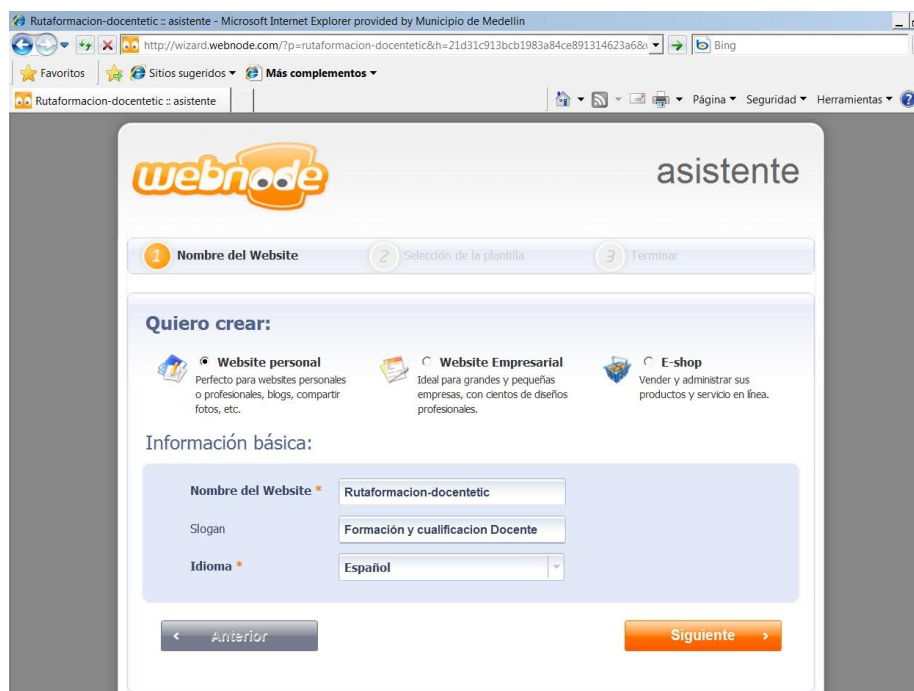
Rutaformacion-docentetic :: asistente - Microsoft Internet Explorer provided by Municipio de Medellin

http://wizard.webnode.com/?p=rutaformacion-docentetic&h=21d31c913bcb1983a84ce891314623a6&

Bing

Favoritos

Sitios sugeridos ▾

Más complementos ▾

Rutaformacion-docentetic :: asistente

Página ▾ Seguridad ▾ Herramientas ▾

webnode

asistente

1 Nombre del Website

2 Selección de la plantilla

3 Terminar

Quiero crear:

Website personal
Perfecto para websites personales o profesionales, blogs, compartir fotos, etc.

Website Empresarial
Ideal para grandes y pequeñas empresas, con cientos de diseños profesionales.

E-shop
Vender y administrar sus productos y servicio en línea.

Información básica:

Nombre del Website *

Rutaformacion-docentetic

Slogan

Formación y cualificacion Docente

Idioma *

Español

Anterior

Siguiente